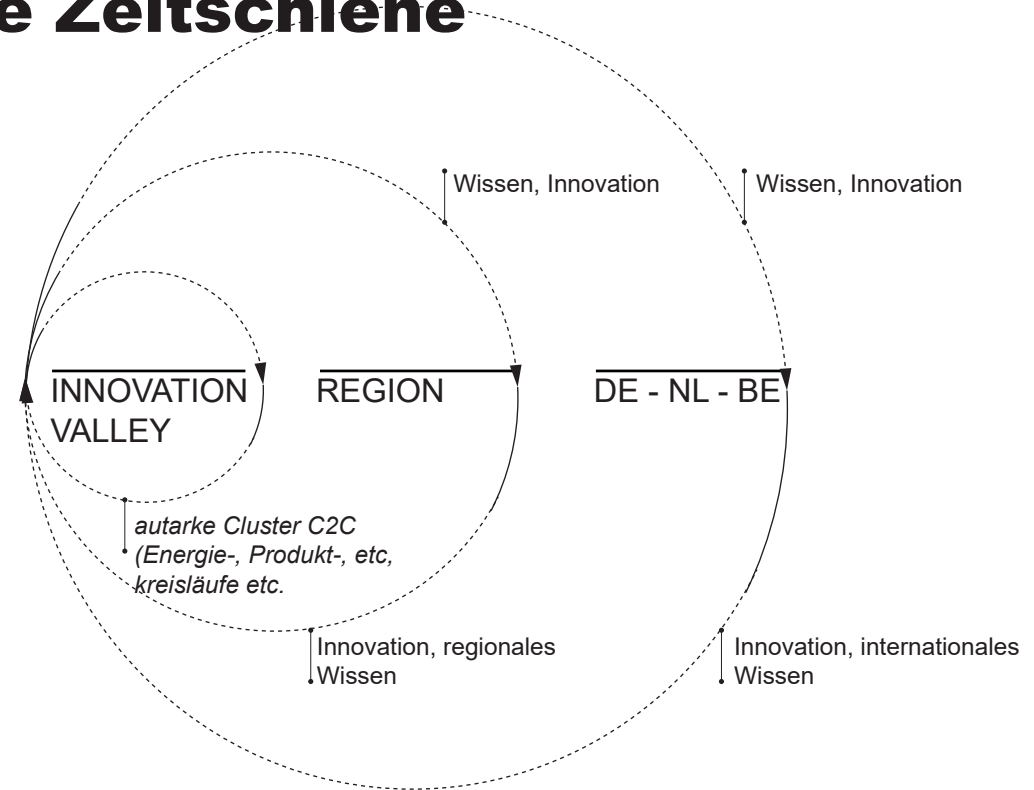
e Zeitschiene

Wissen, Innovation

Wissen, Innovation

INNOVATION VALLEY

REGION

DE - NL - BE

*autarke Cluster C2C (Energie-, Produkt-, etc, kreisläufe etc.*

Innovation, regionales Wissen

Innovation, internationales Wissen